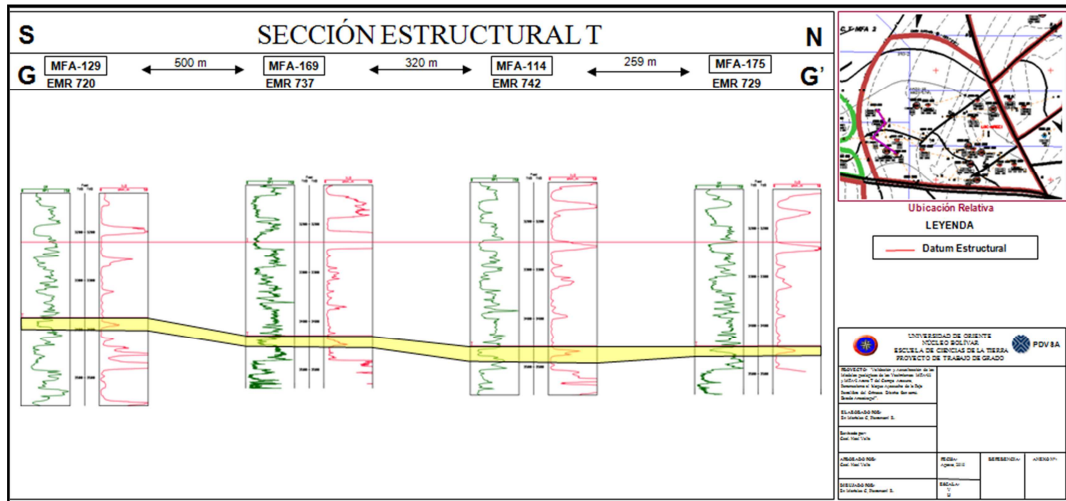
S

SECCIÓN ESTRUCTURAL T

N

G

MFA-129
EMR 720

500 m

MFA-169
EMR 737

320 m

MFA-114
EMR 742

259 m

MFA-175
EMR 729

G'

Ubicación Relativa

LEYENDA

Datum Estructural

UNIVERSIDAD DE ORIENTE
NÚCLEO BOLÍVAR
ESCUELA DE CIENCIAS DE LA TIERRA
PROYECTO DE TRABAJO DE GRADO

PDVSA

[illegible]

ELABORADO POR:
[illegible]

Revisado por:
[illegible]

APROBADO POR:
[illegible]

FECHA:
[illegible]

REFERENCIA:
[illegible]

DIBUJADO POR:
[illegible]

ESCALA:
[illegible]